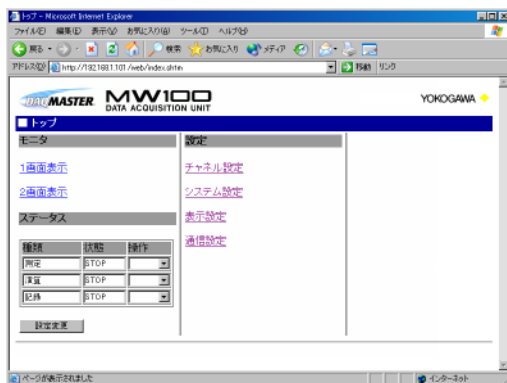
トップ - Microsoft Internet Explorer

ファイル(F) 編集(E) 表示(V) お気に入り(A) ツール(T) ヘルプ(H)

戻る 検索 お気に入り メディア

アドレス(D) http://192.168.1.101/web/index.shtm 移動 リンク

DAQMASTER MW100 DATA ACQUISITION UNIT YOKOGAWA

トップ

モニタ

1画面表示

2画面表示

ステータス

| 種類 | 状態 | 操作 |
|---|---|---|
| 測定 | STOP | |
| 演算 | STOP | |
| 記録 | STOP | |

設定変更

設定

チャネル設定

システム設定

表示設定

通信設定

ページが表示されました

インターネット